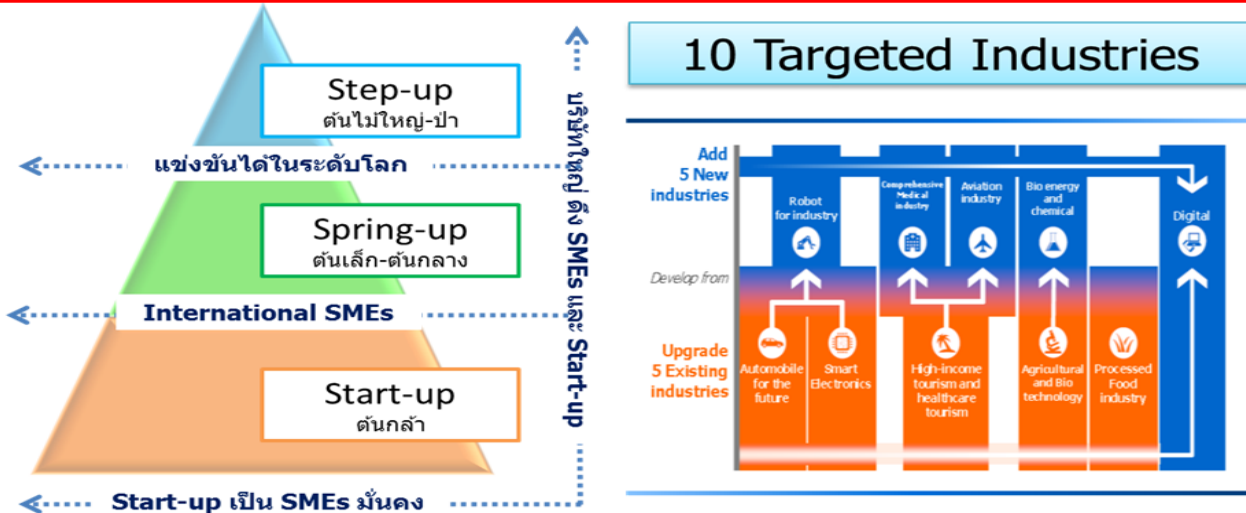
Step-up
ต้นไม้ใหญ่-ป่า

แข่งขันได้ในระดับโลก

Spring-up
ต้นเล็ก-ต้นกลาง

International SMEs

Start-up
ต้นกล้า

Start-up เป็น SMEs มั่นคง

บริษัทใหญ่ ดึง SMEs และ Start-up

10 Targeted Industries

Add 5 New industries

Robot for industry

Comprehensive Medical industry

Aviation industry

Bio energy and chemical

Digital

Develop from

Upgrade 5 Existing industries

Automobile for the future

Smart Electronics

High-income tourism and healthcare tourism

Agricultural and Bio technology

Processed Food industry